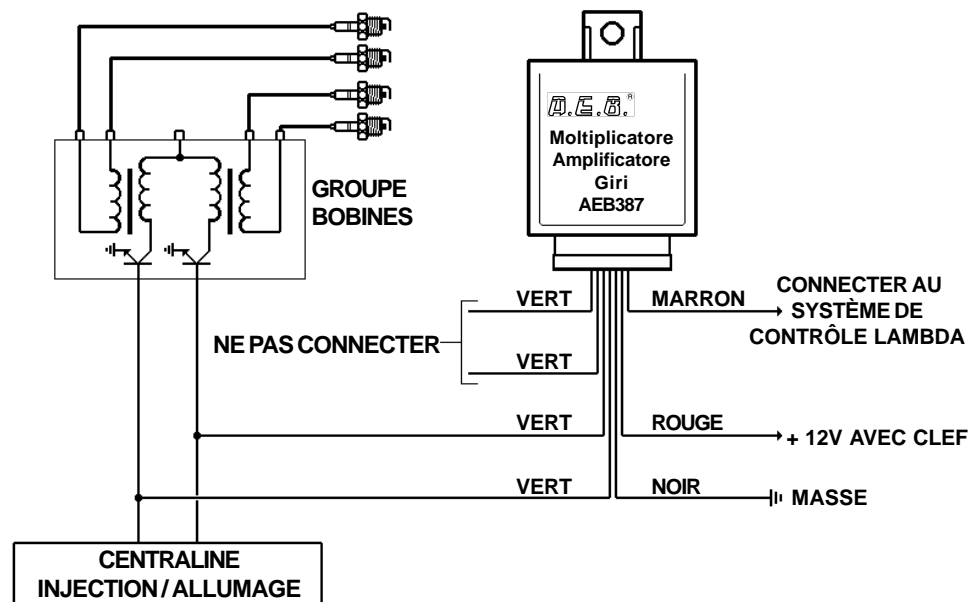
A.E.B.®

Moltiplicatore
Amplificatore
Giri
AEB387

GROUPE BOBINES

VERT

MARRON

CONNECTER AU SYSTÈME DE CONTRÔLE LAMBDA

NE PAS CONNECTER

VERT

VERT

ROUGE

+ 12V AVEC CLEF

VERT

NOIR

MASSE

CENTRALINE INJECTION / ALLUMAGE